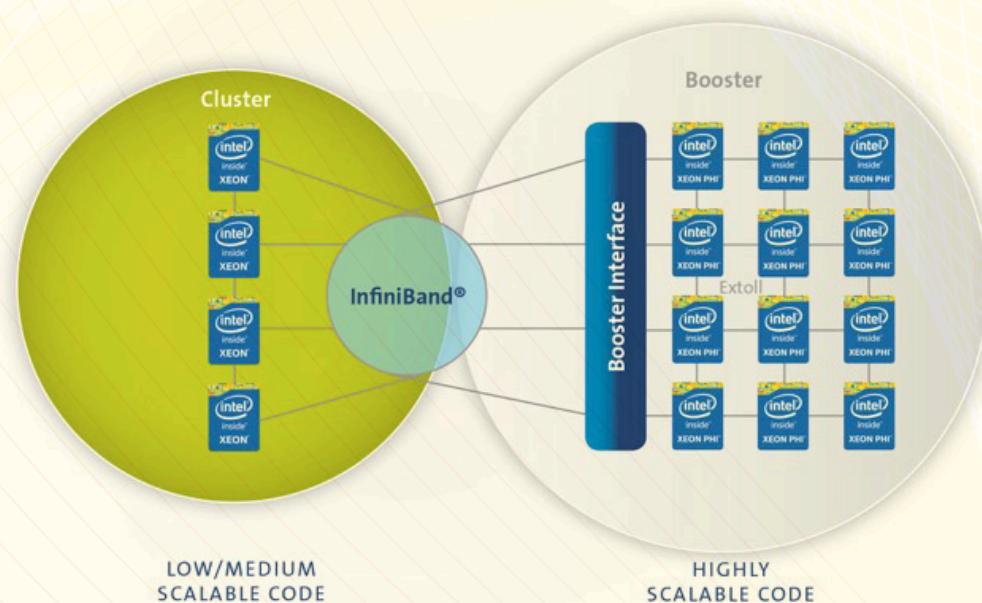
Cluster

intel inside XEON

intel inside XEON

intel inside XEON

intel inside XEON

InfiniBand®

Booster

Booster Interface

intel inside XEON PHI

intel inside XEON PHI

intel inside XEON PHI

intel inside XEON PHI

intel inside XEON PHI

intel inside XEON PHI

Extoll

intel inside XEON PHI

intel inside XEON PHI

intel inside XEON PHI

intel inside XEON PHI

intel inside XEON PHI

intel inside XEON PHI

LOW/MEDIUM SCALABLE CODE

HIGHLY SCALABLE CODE